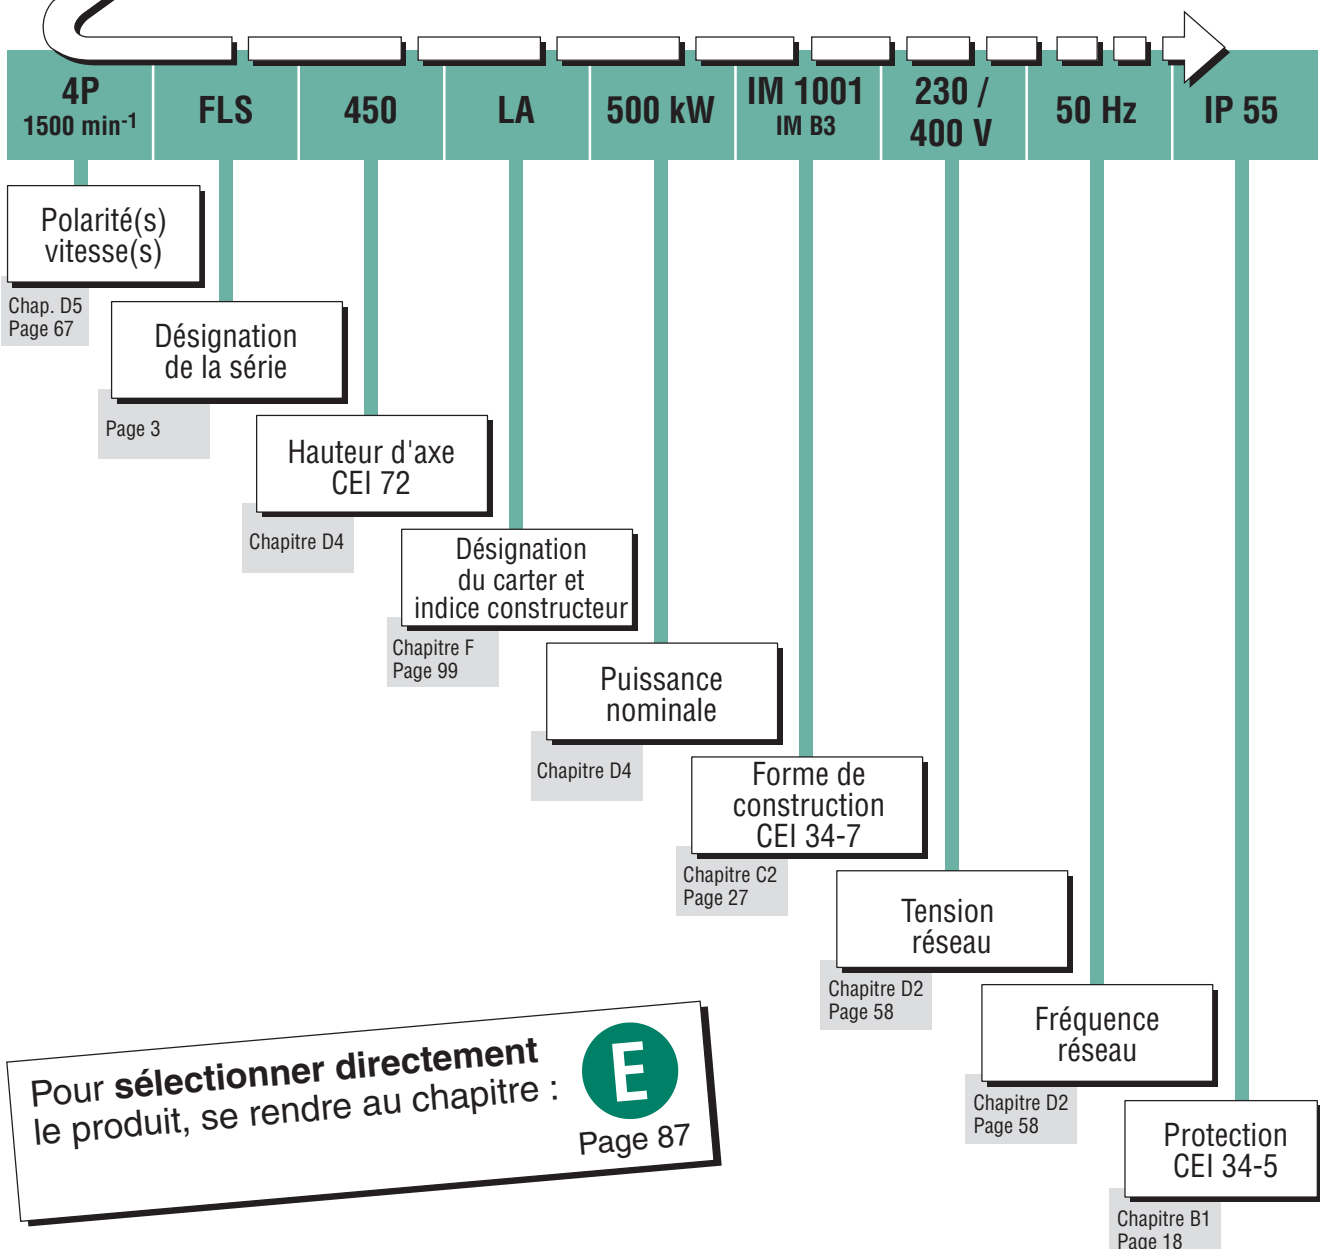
4P
1500 min$^{-1}$

FLS

450

LA

500 kW

IM 1001
IM B3

230 / 400 V

50 Hz

IP 55

Polarité(s) vitesse(s)
Chap. D5
Page 67

Désignation de la série
Page 3

Hauteur d'axe CEI 72
Chapitre D4

Désignation du carter et indice constructeur
Chapitre F
Page 99

Puissance nominale
Chapitre D4

Forme de construction CEI 34-7
Chapitre C2
Page 27

Tension réseau
Chapitre D2
Page 58

Fréquence réseau
Chapitre D2
Page 58

Protection CEI 34-5
Chapitre B1
Page 18

Pour **sélectionner directement** le produit, se rendre au chapitre :
E
Page 87